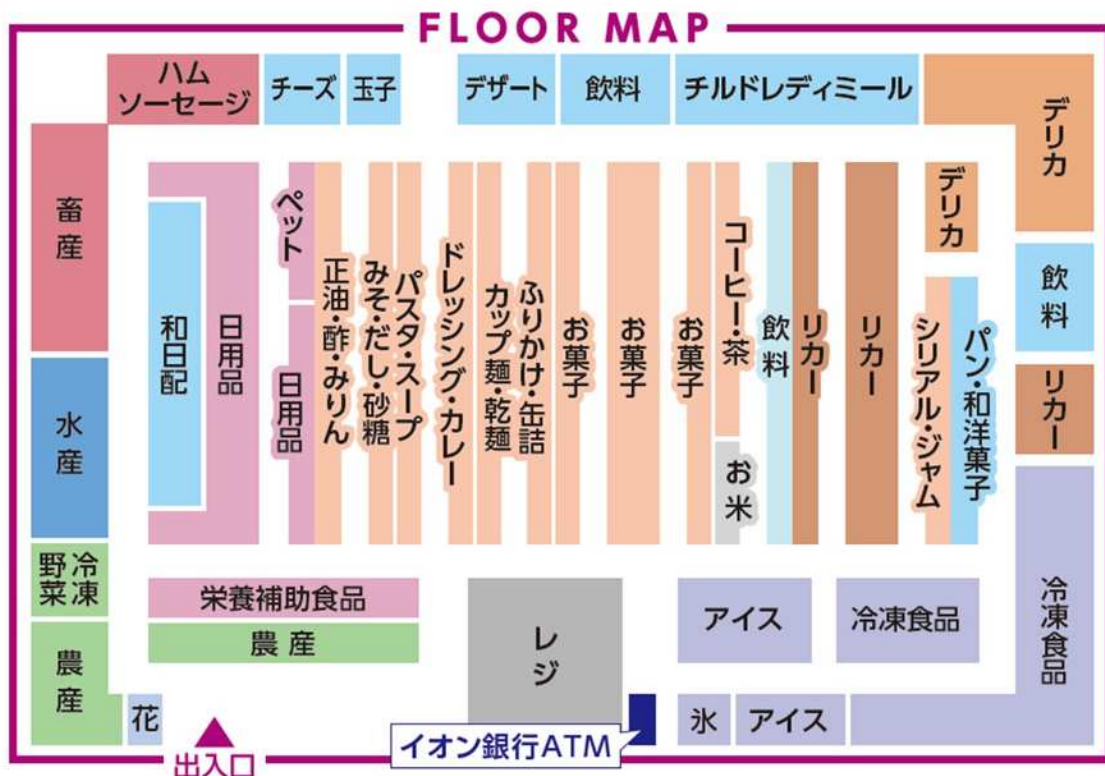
FLOOR MAP

ハム ソーセージ
チーズ
玉子
デザート
飲料
チルドレディミール
デリカ

畜産
和日配
日用品
ペット
日用品
正油・酢・みりん
みそ・だし・砂糖
パスタ・スープ
ドレッシング・カレー
カップ麺・乾麺
ふりかけ・缶詰
お菓子
お菓子
お菓子
コーヒー・茶
お米
飲料
リカー
リカー
デリカ
シリアル・ジャム
パン・和洋菓子
飲料
リカー

水産
野菜
冷凍
栄養補助食品
農産
レジ
アイス
冷凍食品
冷凍食品

農産
花
出入口
イオン銀行ATM
氷
アイス